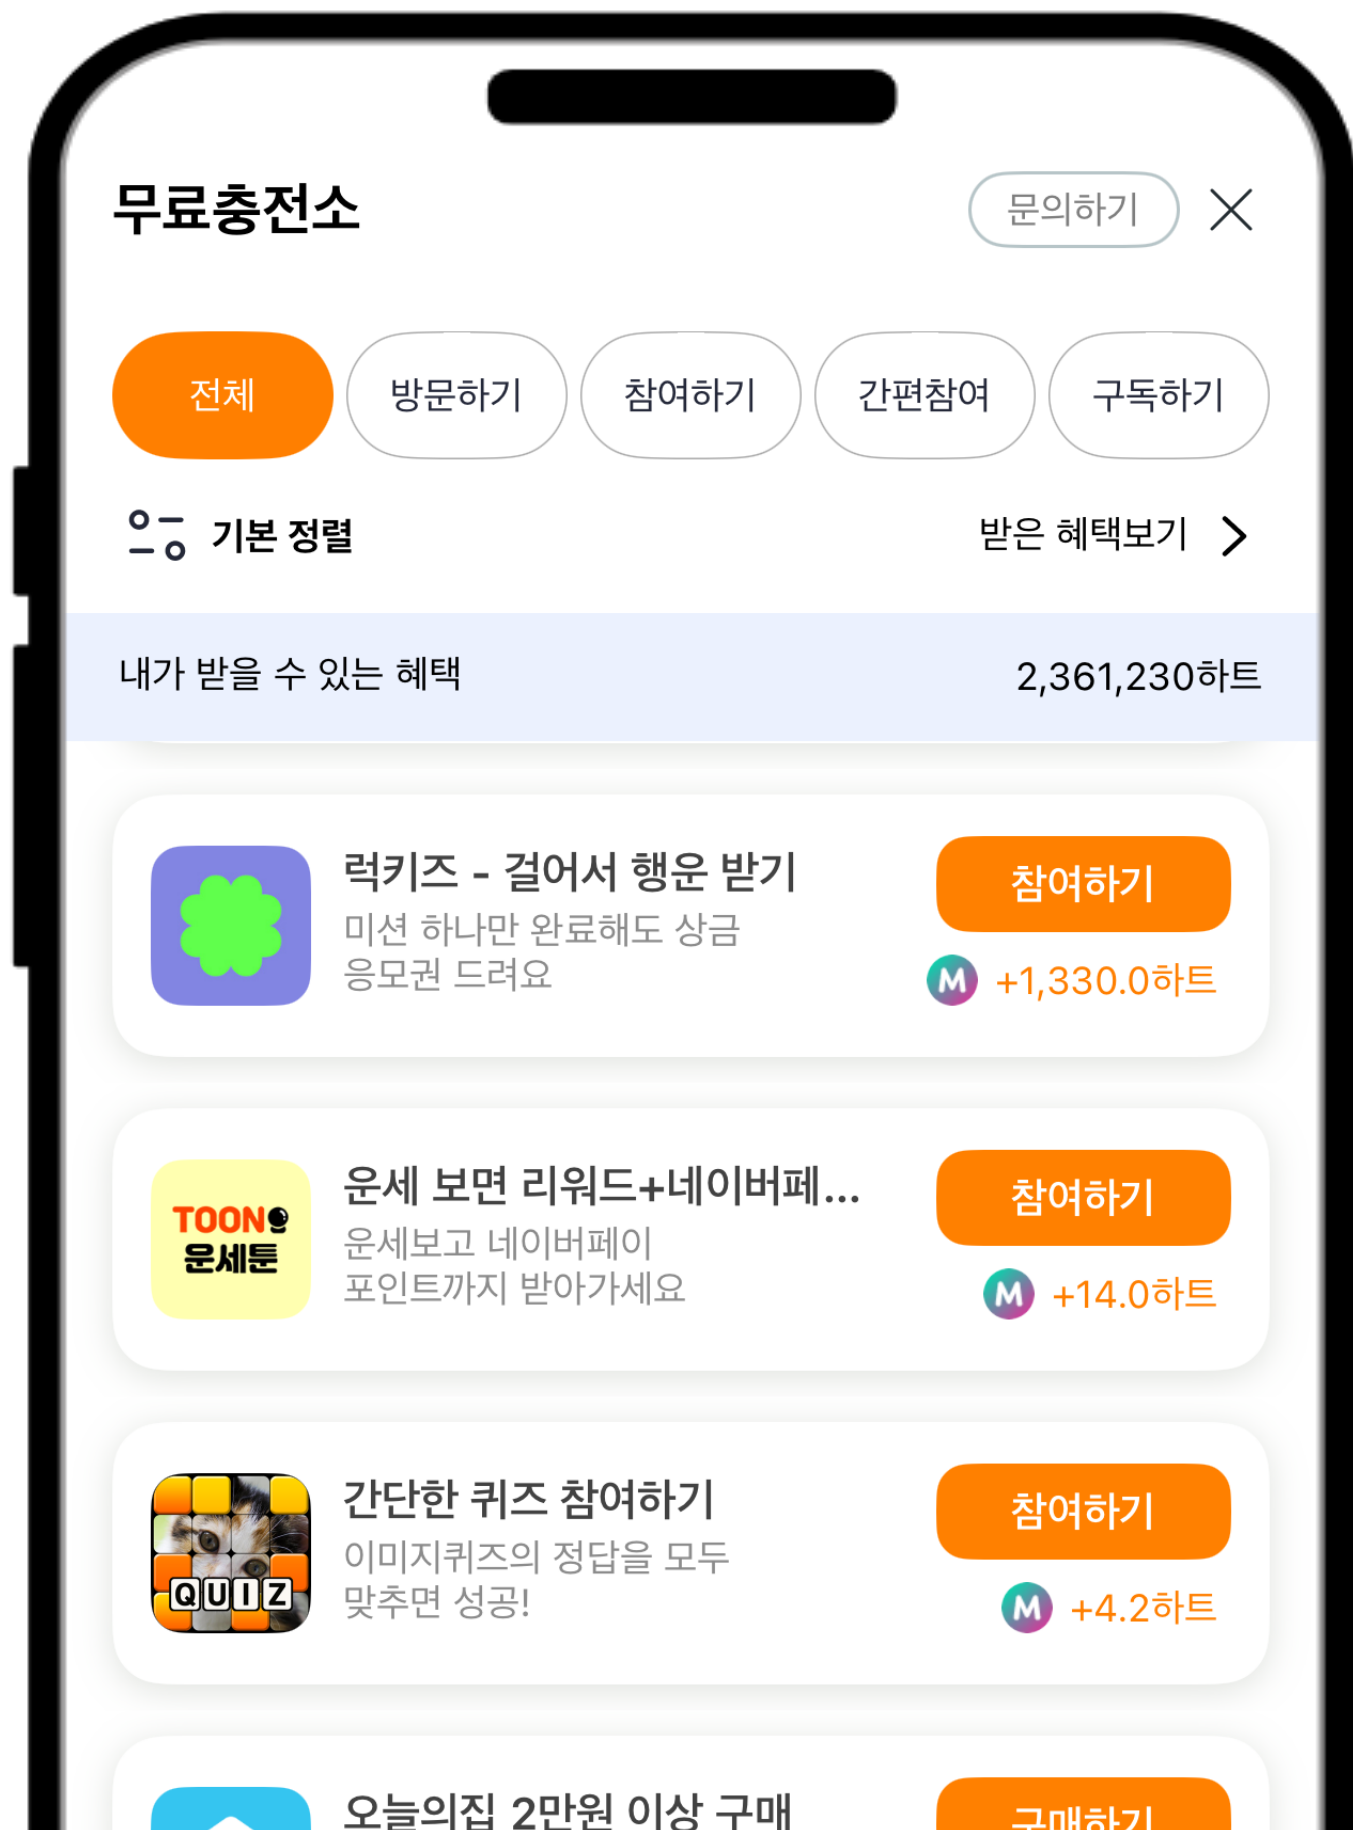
무료충전소

문의하기

전체
방문하기
참여하기
간편참여
구독하기

기본 정렬
받은 혜택보기

내가 받을 수 있는 혜택
2,361,230하트

럭키즈 - 걸어서 행운 받기
미션 하나만 완료해도 상금 응모권 드려요
참여하기
M +1,330.0하트

TOON 운세툰
운세 보면 리워드+네이버페...
운세보고 네이버페이 포인트까지 받아가세요
참여하기
M +14.0하트

QUIZ
간단한 퀴즈 참여하기
이미지퀴즈의 정답을 모두 맞추면 성공!
참여하기
M +4.2하트

오늘의집 2만원 이상 구매
구매하기